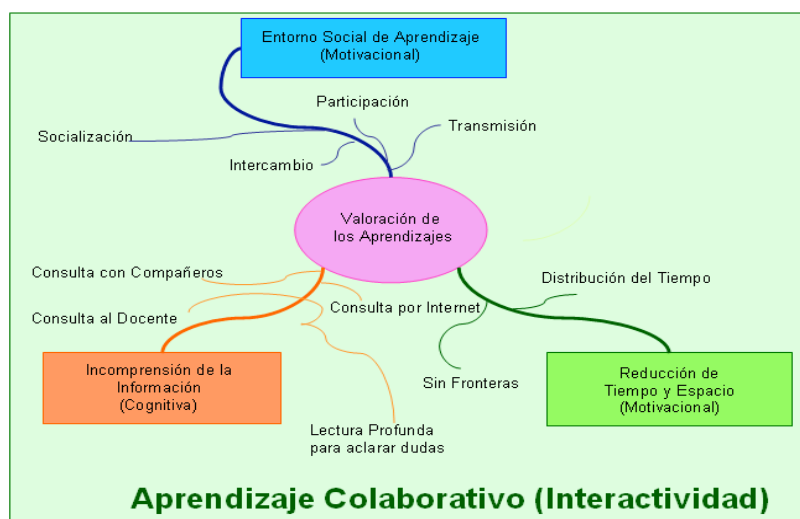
Entorno Social de Aprendizaje
(Motivacional)

Participación

Socialización

Transmisión

Intercambio

Valoración de
los Aprendizajes

Consulta con Compañeros

Distribución del Tiempo

Consulta por Internet

Consulta al Docente

Sin Fronteras

Incomprensión de la
Información
(Cognitiva)

Reducción de
Tiempo y Espacio
(Motivacional)

Lectura Profunda
para aclarar dudas

Aprendizaje Colaborativo (Interactividad)